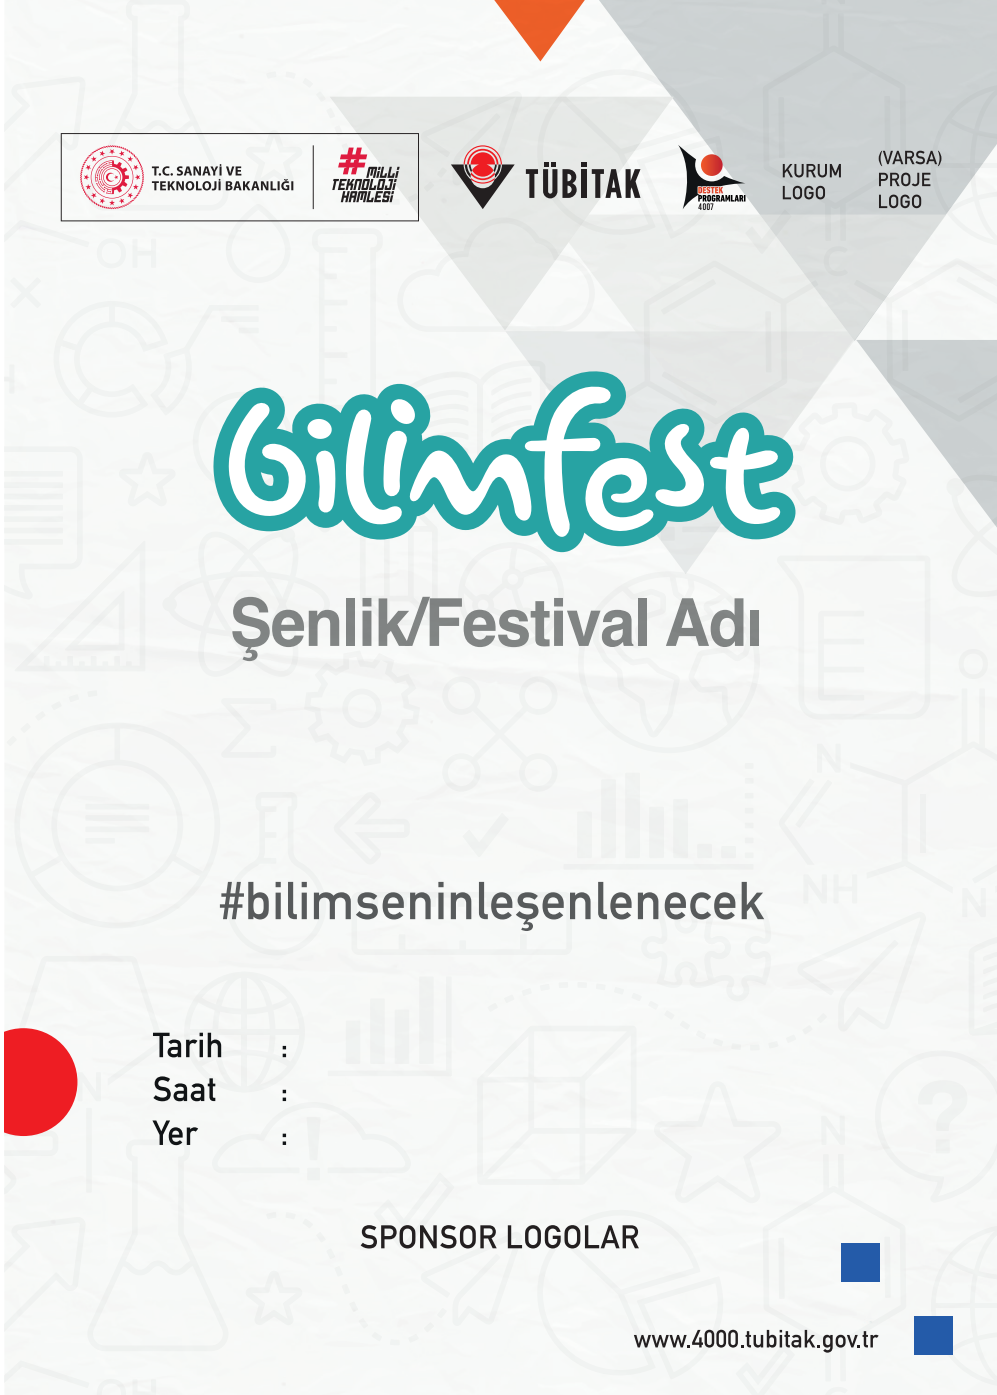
T.C. SANAYİ VE TEKNOLOJİ BAKANLIĞI

#MİLLİ TEKNOLOJİ HAMLESİ

TÜBİTAK

DESTEK PROGRAMLARI 4007

KURUM LOGO

(VARSA) PROJE LOGO

bilimfest

Şenlik/Festival Adı

#bilimseninleşenlenecek

Tarih :
Saat :
Yer :

SPONSOR LOGOLAR

www.4000.tubitak.gov.tr